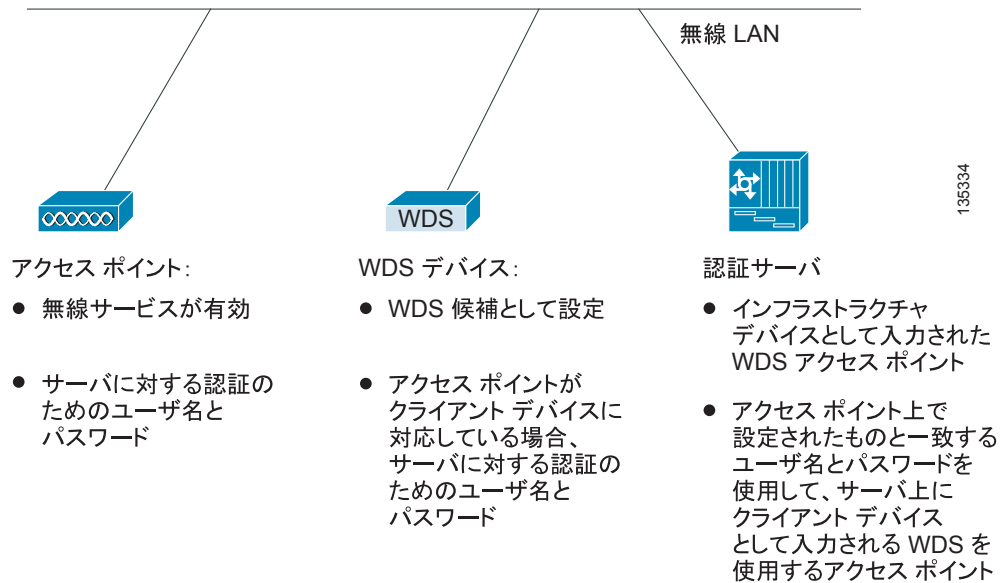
無線 LAN

135334

WDS

アクセス ポイント:

● 無線サービスが有効

● サーバに対する認証のためのユーザ名とパスワード

WDS デバイス:

● WDS 候補として設定

● アクセス ポイントがクライアント デバイスに対応している場合、サーバに対する認証のためのユーザ名とパスワード

認証サーバ

● インフラストラクチャデバイスとして入力された WDS アクセス ポイント

● アクセス ポイント上で設定されたものと一致するユーザ名とパスワードを使用して、サーバ上にクライアント デバイスとして入力される WDS を使用するアクセス ポイント